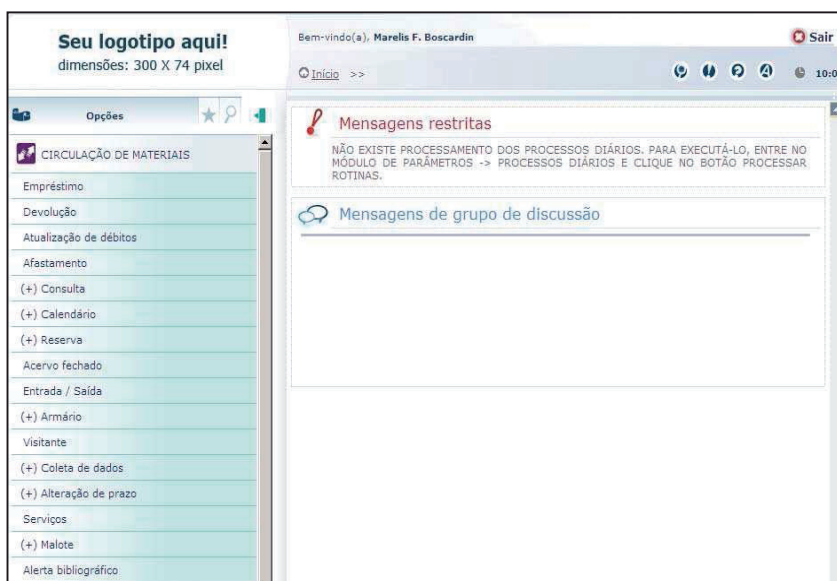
Seu logotipo aqui!
dimensões: 300 X 74 pixel

Bem-vindo(a), Marelis F. Boscardin

Sair

Início >>

10:0

Opções

CIRCULAÇÃO DE MATERIAIS

Empréstimo
Devolução
Atualização de débitos
Afastamento
(+) Consulta
(+) Calendário
(+) Reserva
Acervo fechado
Entrada / Saída
(+) Armário
Visitante
(+) Coleta de dados
(+) Alteração de prazo
Serviços
(+) Malote
Alerta bibliográfico

Mensagens restritas

NÃO EXISTE PROCESSAMENTO DOS PROCESSOS DIÁRIOS. PARA EXECUTÁ-LO, ENTRE NO MÓDULO DE PARÂMETROS -> PROCESSOS DIÁRIOS E CLIQUE NO BOTÃO PROCESSAR ROTINAS.

Mensagens de grupo de discussão